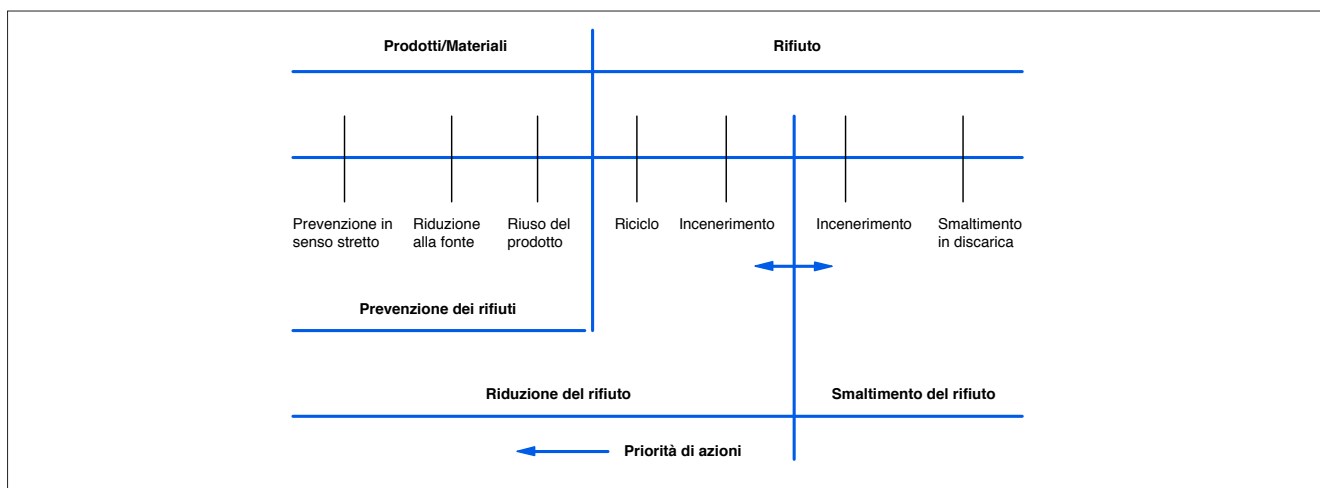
Prodotti/Materiali

Rifiuto

Prevenzione in senso stretto

Riduzione alla fonte

Riuso del prodotto

Riciclo

Incenerimento

Incenerimento

Smaltimento in discarica

Prevenzione dei rifiuti

Riduzione del rifiuto

Smaltimento del rifiuto

Priorità di azioni